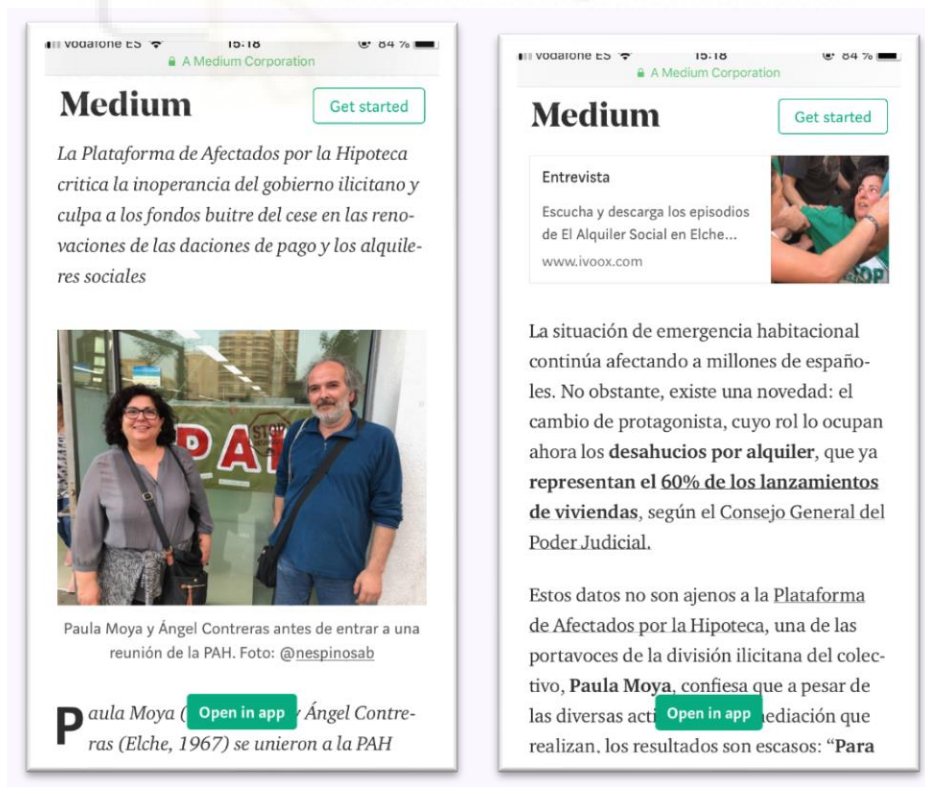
vodafone ES 15:18 84 %
A Medium Corporation

Medium

Get started

La Plataforma de Afectados por la Hipoteca critica la inoperancia del gobierno ilicitano y culpa a los fondos buitre del cese en las renovaciones de las daciones de pago y los alquileres sociales

STOP PAH

Paula Moya y Ángel Contreras antes de entrar a una reunión de la PAH. Foto: @nespinosab

Paula Moya ([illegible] Open in app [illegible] Ángel Contreras (Elche, 1967) se unieron a la PAH

vodafone ES 15:18 84 %
A Medium Corporation

Medium

Get started

Entrevista

Escucha y descarga los episodios de El Alquiler Social en Elche...

www.ivoox.com

La situación de emergencia habitacional continúa afectando a millones de españoles. No obstante, existe una novedad: el cambio de protagonista, cuyo rol lo ocupan ahora los **desahucios por alquiler**, que ya **representan el 60% de los lanzamientos de viviendas**, según el Consejo General del Poder Judicial.

Estos datos no son ajenos a la Plataforma de Afectados por la Hipoteca, una de las portavoces de la división ilicitana del colectivo, **Paula Moya**, confiesa que a pesar de las diversas acti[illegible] Open in app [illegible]ediación que realizan, los resultados son escasos: "**Para**